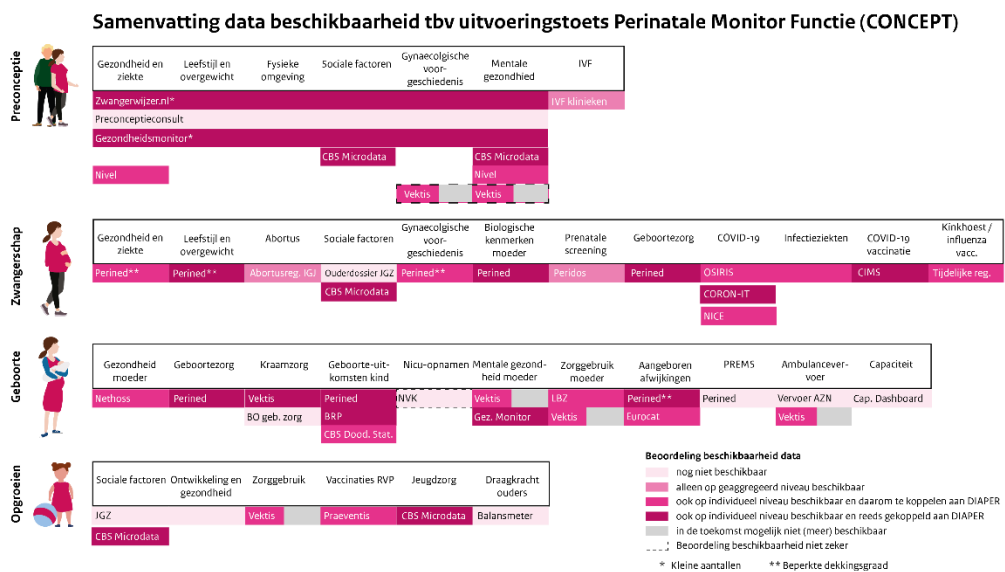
Samenvatting data beschikbaarheid tbv uitvoeringstoets Perinatale Monitor Functie (CONCEPT)

Preconceptie

| Gezondheid en ziekte | Leefstijl en overgewicht | Fysieke omgeving | Sociale factoren | Gynaecolgische voorgeschiedenis | Mentale gezondhied | IVF |
|---|---|---|---|---|---|---|

Zwangerwijzer.nl*
IVF klinieken
Preconceptieconsult
Gezondheidsmonitor*
CBS Microdata
CBS Microdata
Nivel
Nivel
Vektis
Vektis

Zwangerschap

| Gezondheid en ziekte | Leefstijl en overgewicht | Abortus | Sociale factoren | Gynaecolgische voorgeschiedenis | Biologische kenmerken moeder | Prenatale screening | Geboortezorg | COVID-19 | Infectieziekten | COVID-19 vaccinatie | Kinkhoest / influenza vacc. |
|---|---|---|---|---|---|---|---|---|---|---|---|
| Perined** | Perined** | Abortusreg. IGJ | Ouderdossier JGZ | Perined** | Perined | Peridos | Perined | OSIRIS | | CIMS | Tijdelijke reg. |
| | | | CBS Microdata | | | | | CORON-IT | | | |
| | | | | | | | | NICE | | | |

Geboorte

| Gezondheid moeder | Geboortezorg | Kraamzorg | Geboorte-uitkomsten kind | Nicu-opnamen | Mentale gezondheid moeder | Zorggebruik moeder | Aangeboren afwijkingen | PREMS | Ambulancevervoer | Capaciteit |
|---|---|---|---|---|---|---|---|---|---|---|
| Nethoss | Perined | Vektis | Perined | NVK | Vektis | LBZ | Perined** | Perined | Vervoer AZN | Cap. Dashboard |
| | | BO geb. zorg | BRP | | Gez. Monitor | Vektis | Eurocat | | Vektis | |
| | | | CBS Dood. Stat. | | | | | | | |

Opgroeien

| Sociale factoren | Ontwikkeling en gezondheid | Zorggebruik | Vaccinaties RVP | Jeugdzorg | Draagkracht ouders |
|---|---|---|---|---|---|
| JGZ | | Vektis | Praeventis | CBS Microdata | Balansmeter |
| CBS Microdata | | | | | |

Beoordeling beschikbaarheid data
nog niet beschikbaar
alleen op geaggregeerd niveau beschikbaar
ook op individueel niveau beschikbaar en daarom te koppelen aan DIAPER
ook op individueel niveau beschikbaar en reeds gekoppeld aan DIAPER
in de toekomst mogelijk niet (meer) beschikbaar
Beoordeling beschikbaarheid niet zeker

* Kleine aantallen ** Beperkte dekkingsgraad